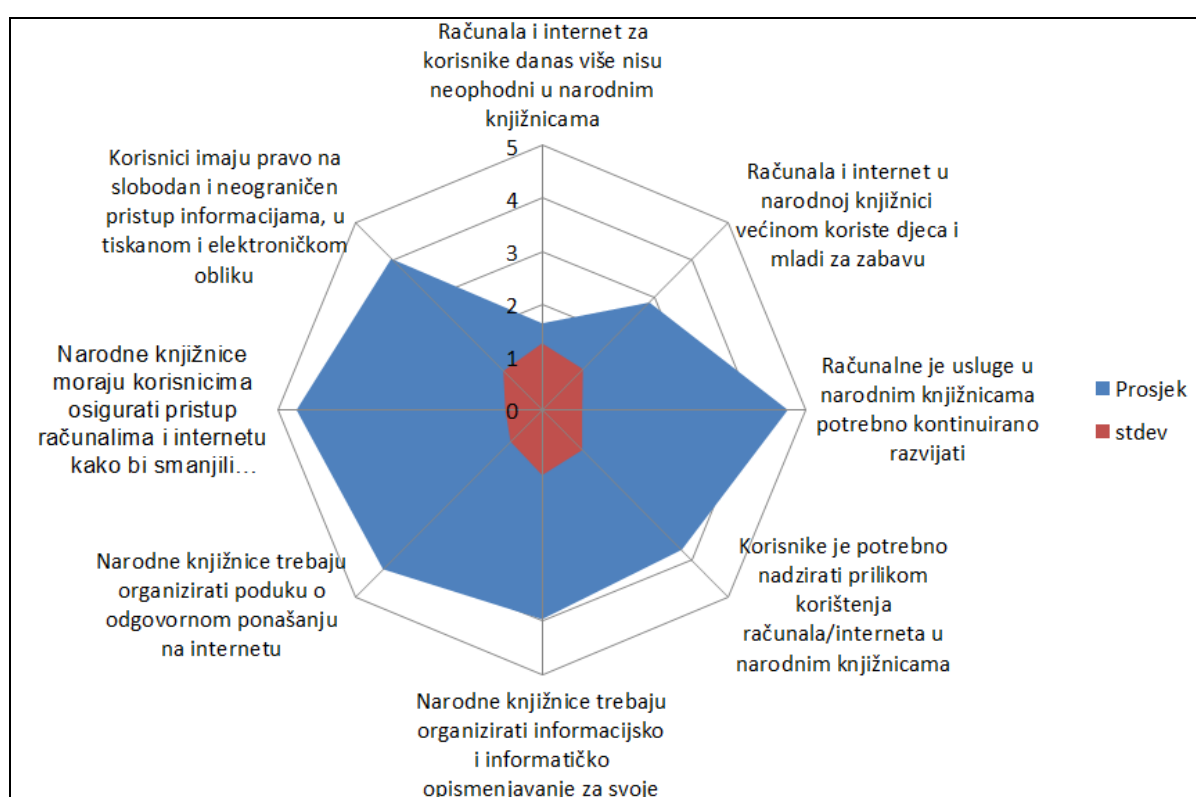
Računala i internet za korisnike danas više nisu neophodni u narodnim knjižnicama

5

4

3

2

1

0

Računala i internet u narodnoj knjižnici većinom koriste djeca i mladi za zabavu

Računalne je usluge u narodnim knjižnicama potrebno kontinuirano razvijati

Korisnike je potrebno nadzirati prilikom korištenja računala/interneta u narodnim knjižnicama

Narodne knjižnice trebaju organizirati informacijsko i informatičko opismenjavanje za svoje

Narodne knjižnice trebaju organizirati poduku o odgovornom ponašanju na internetu

Narodne knjižnice moraju korisnicima osigurati pristup računalima i internetu kako bi smanjili…

Korisnici imaju pravo na slobodan i neograničen pristup informacijama, u tiskanom i elektroničkom obliku

Prosjek

stdev